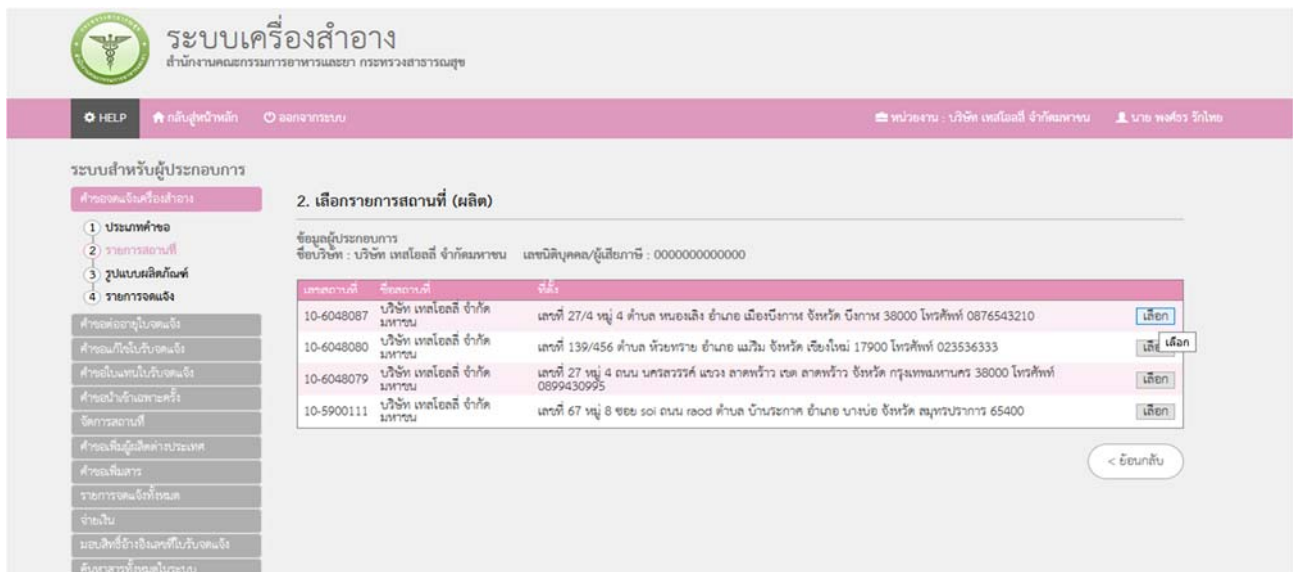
ระบบเครื่องสำอาง
สำนักงานคณะกรรมการอาหารและยา กระทรวงสาธารณสุข

HELP กลับสู่หน้าหลัก ออกจากระบบ

หน่วยงาน : บริษัท เทสโอลลี่ จำกัดมหาชน นาย พงศ์ธร รักไทย

ระบบสำหรับผู้ประกอบการ

คำขอจดแจ้งเครื่องสำอาง
1 ประเภทคำขอ
2 รายการสถานที่
3 รูปแบบผลิตภัณฑ์
4 รายการจดแจ้ง
คำขอต่ออายุใบจดแจ้ง
คำขอแก้ไขใบรับจดแจ้ง
คำขอใบแทนใบรับจดแจ้ง
คำขอนำเข้าเฉพาะคราว
จัดการสถานที่
คำขอเพิ่มผู้ผลิตต่างประเทศ
คำขอเพิ่มสาร
รายการจดแจ้งทั้งหมด
จ่ายเงิน
มอบสิทธิ์อ้างอิงเลขที่ใบรับจดแจ้ง
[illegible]

2. เลือกรายการสถานที่ (ผลิต)

ข้อมูลผู้ประกอบการ
ชื่อบริษัท : บริษัท เทสโอลลี่ จำกัดมหาชน เลขนิติบุคคล/ผู้เสียภาษี : 0000000000000

| เลขสถานที่ | ชื่อสถานที่ | ที่ตั้ง | |
|---|---|---|---|
| 10-6048087 | บริษัท เทสโอลลี่ จำกัด มหาชน | เลขที่ 27/4 หมู่ 4 ตำบล หนองเลิง อำเภอ เมืองบึงกาฬ จังหวัด บึงกาฬ 38000 โทรศัพท์ 0876543210 | เลือก |
| 10-6048080 | บริษัท เทสโอลลี่ จำกัด มหาชน | เลขที่ 139/456 ตำบล ห้วยทราย อำเภอ แม่ริม จังหวัด เชียงใหม่ 17900 โทรศัพท์ 023536333 | เลือก |
| 10-6048079 | บริษัท เทสโอลลี่ จำกัด มหาชน | เลขที่ 27 หมู่ 4 ถนน นครสวรรค์ แขวง ลาดพร้าว เขต ลาดพร้าว จังหวัด กรุงเทพมหานคร 38000 โทรศัพท์ 0899430995 | เลือก |
| 10-5900111 | บริษัท เทสโอลลี่ จำกัด มหาชน | เลขที่ 67 หมู่ 8 ซอย soi ถนน raod ตำบล บ้านระกาศ อำเภอ บางบ่อ จังหวัด สมุทรปราการ 65400 | เลือก |

< ย้อนกลับ